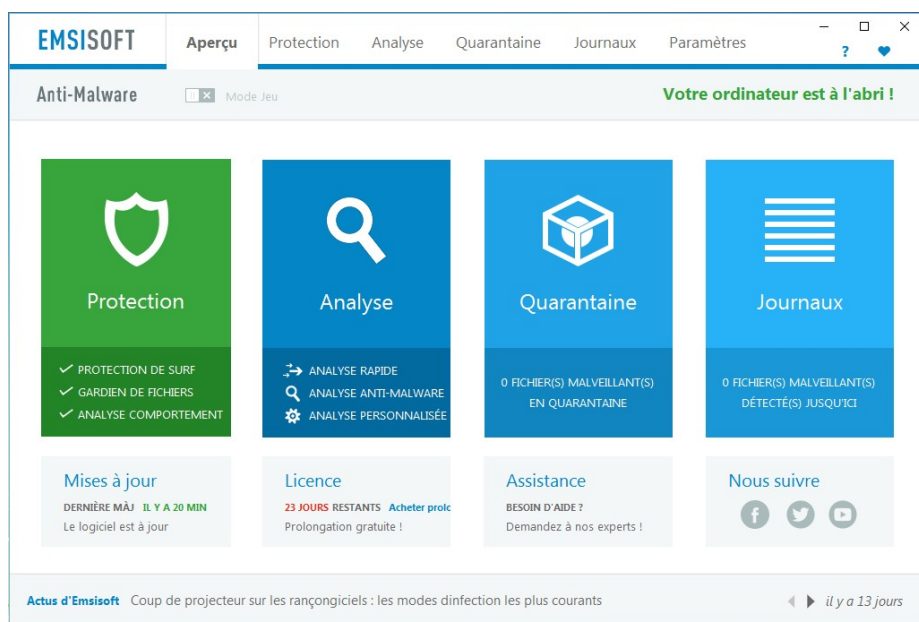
EMSISOFT

Aperçu
Protection
Analyse
Quarantaine
Journaux
Paramètres

?

Anti-Malware
Mode Jeu
Votre ordinateur est à l'abri !

Protection
PROTECTION DE SURF
GARDIEN DE FICHIERS
ANALYSE COMPORTEMENT

Analyse
ANALYSE RAPIDE
ANALYSE ANTI-MALWARE
ANALYSE PERSONNALISÉE

Quarantaine
0 FICHIER(S) MALVEILLANT(S) EN QUARANTAINE

Journaux
0 FICHIER(S) MALVEILLANT(S) DÉTECTÉ(S) JUSQU'ICI

Mises à jour
DERNIÈRE MÀJ IL Y A 20 MIN
Le logiciel est à jour

Licence
23 JOURS RESTANTS Acheter prolo
Prolongation gratuite !

Assistance
BESOIN D'AIDE ?
Demandez à nos experts !

Nous suivre

Actus d'Emsisoft Coup de projecteur sur les rançongiciels : les modes dinfection les plus courants
il y a 13 jours